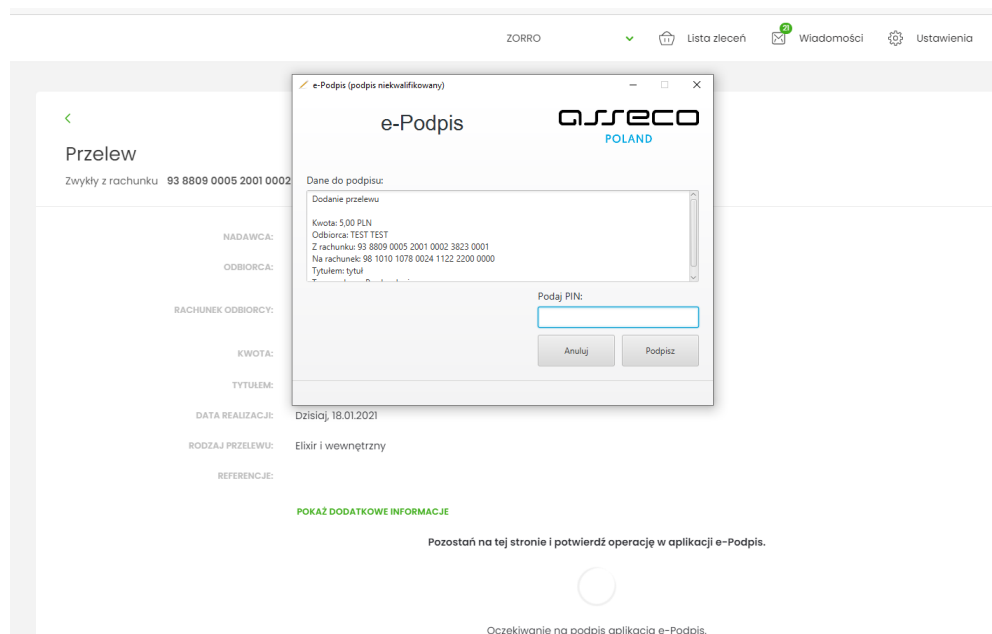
ZORRO Lista zleceń 21 Wiadomości Ustawienia

<

Przelew

Zwykły z rachunku 93 8809 0005 2001 0002

NADAWCA:

ODBIORCA:

RACHUNEK ODBIORCY:

KWOTA:

TYTUŁEM:

DATA REALIZACJI: Dzisiaj, 18.01.2021

RODZAJ PRZELEWU: Elixir i wewnętrzny

REFERENCJE:

POKAŻ DODATKOWE INFORMACJE

Pozostań na tej stronie i potwierdź operację w aplikacji e-Podpis.

Oczekiwanie na podpis aplikacją e-Podpis.

e-Podpis (podpis niekwalifikowany)

e-Podpis

asseco POLAND

Dane do podpisu:

Dodanie przelewu

Kwota: 5,00 PLN
Odbiorca: TEST TEST
Z rachunku: 93 8809 0005 2001 0002 3823 0001
Na rachunek: 98 1010 1078 0024 1122 2200 0000
Tytułem: tytuł
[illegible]

Podaj PIN:

Anuluj Podpisz